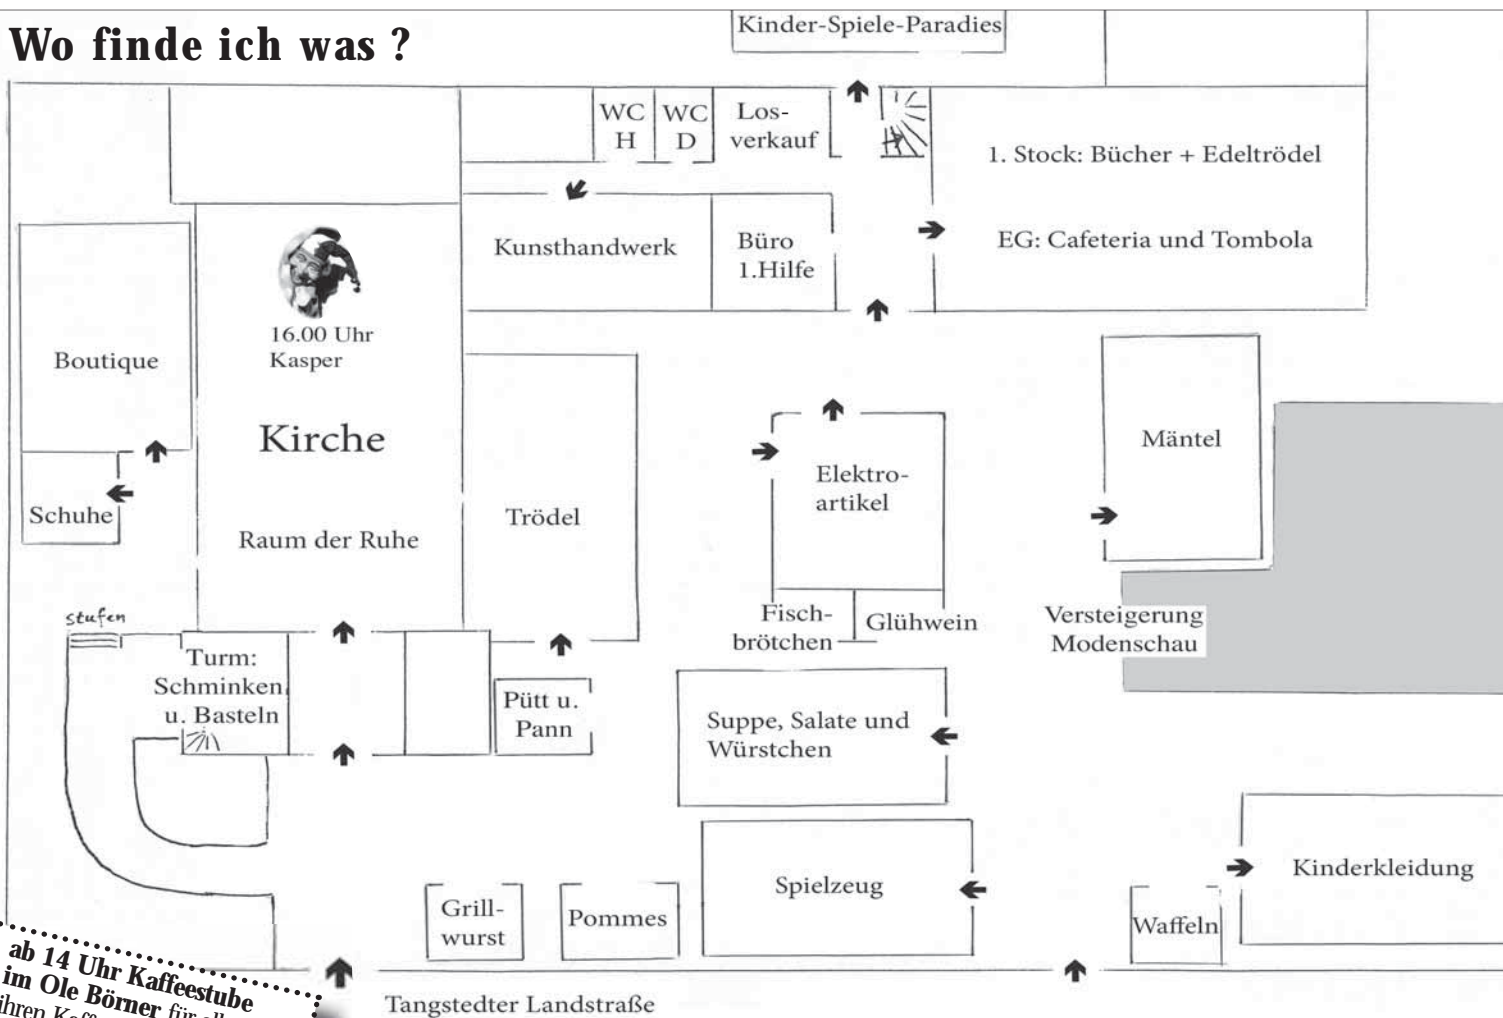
Wo finde ich was ?

Kinder-Spiele-Paradies

WC H

WC D

Los-verkauf

1. Stock: Bücher + Edeltrödel

EG: Cafeteria und Tombola

Kunsthandwerk

Büro 1.Hilfe

16.00 Uhr Kasper

Boutique

Kirche

Raum der Ruhe

Schuhe

Trödel

Elektro-artikel

Mäntel

stufen

Turm: Schminken u. Basteln

Fisch-brötchen

Glühwein

Versteigerung Modenschau

Pütt u. Pann

Suppe, Salate und Würstchen

Spielzeug

Kinderkleidung

Grill-wurst

Pommes

Waffeln

ab 14 Uhr Kaffeestube im Ole Börner für all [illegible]

ihren Kaff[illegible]

Tangstedter Landstraße